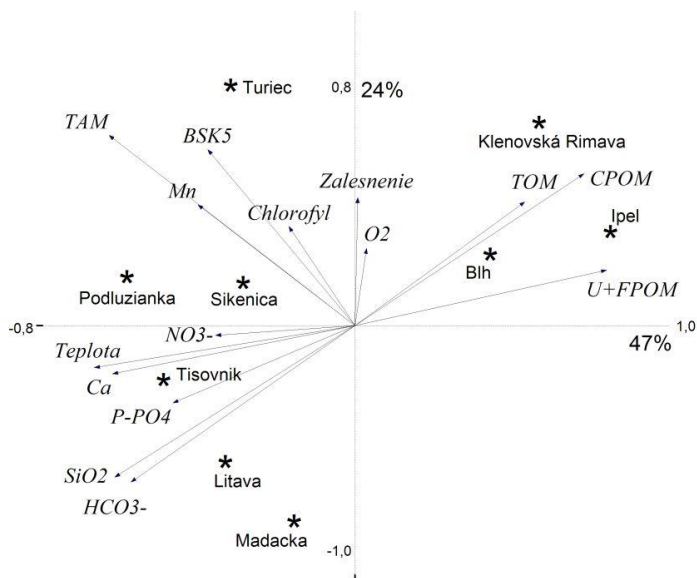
* Turiec
0,8 24%
TAM
BSK5
* Klenovská Rimava
Mn
Zalesnenie
TOM
CPOM
Chlorofyl
Ipel
O2
*
*
Blh
*
Podluzianka
*
Sikenica
U+FPOM
-0,8
NO3-
1,0
Teplota
47%
* Tisovnik
Ca
P-PO4
SiO2
*
Litava
HCO3-
*
Madacka
-1,0